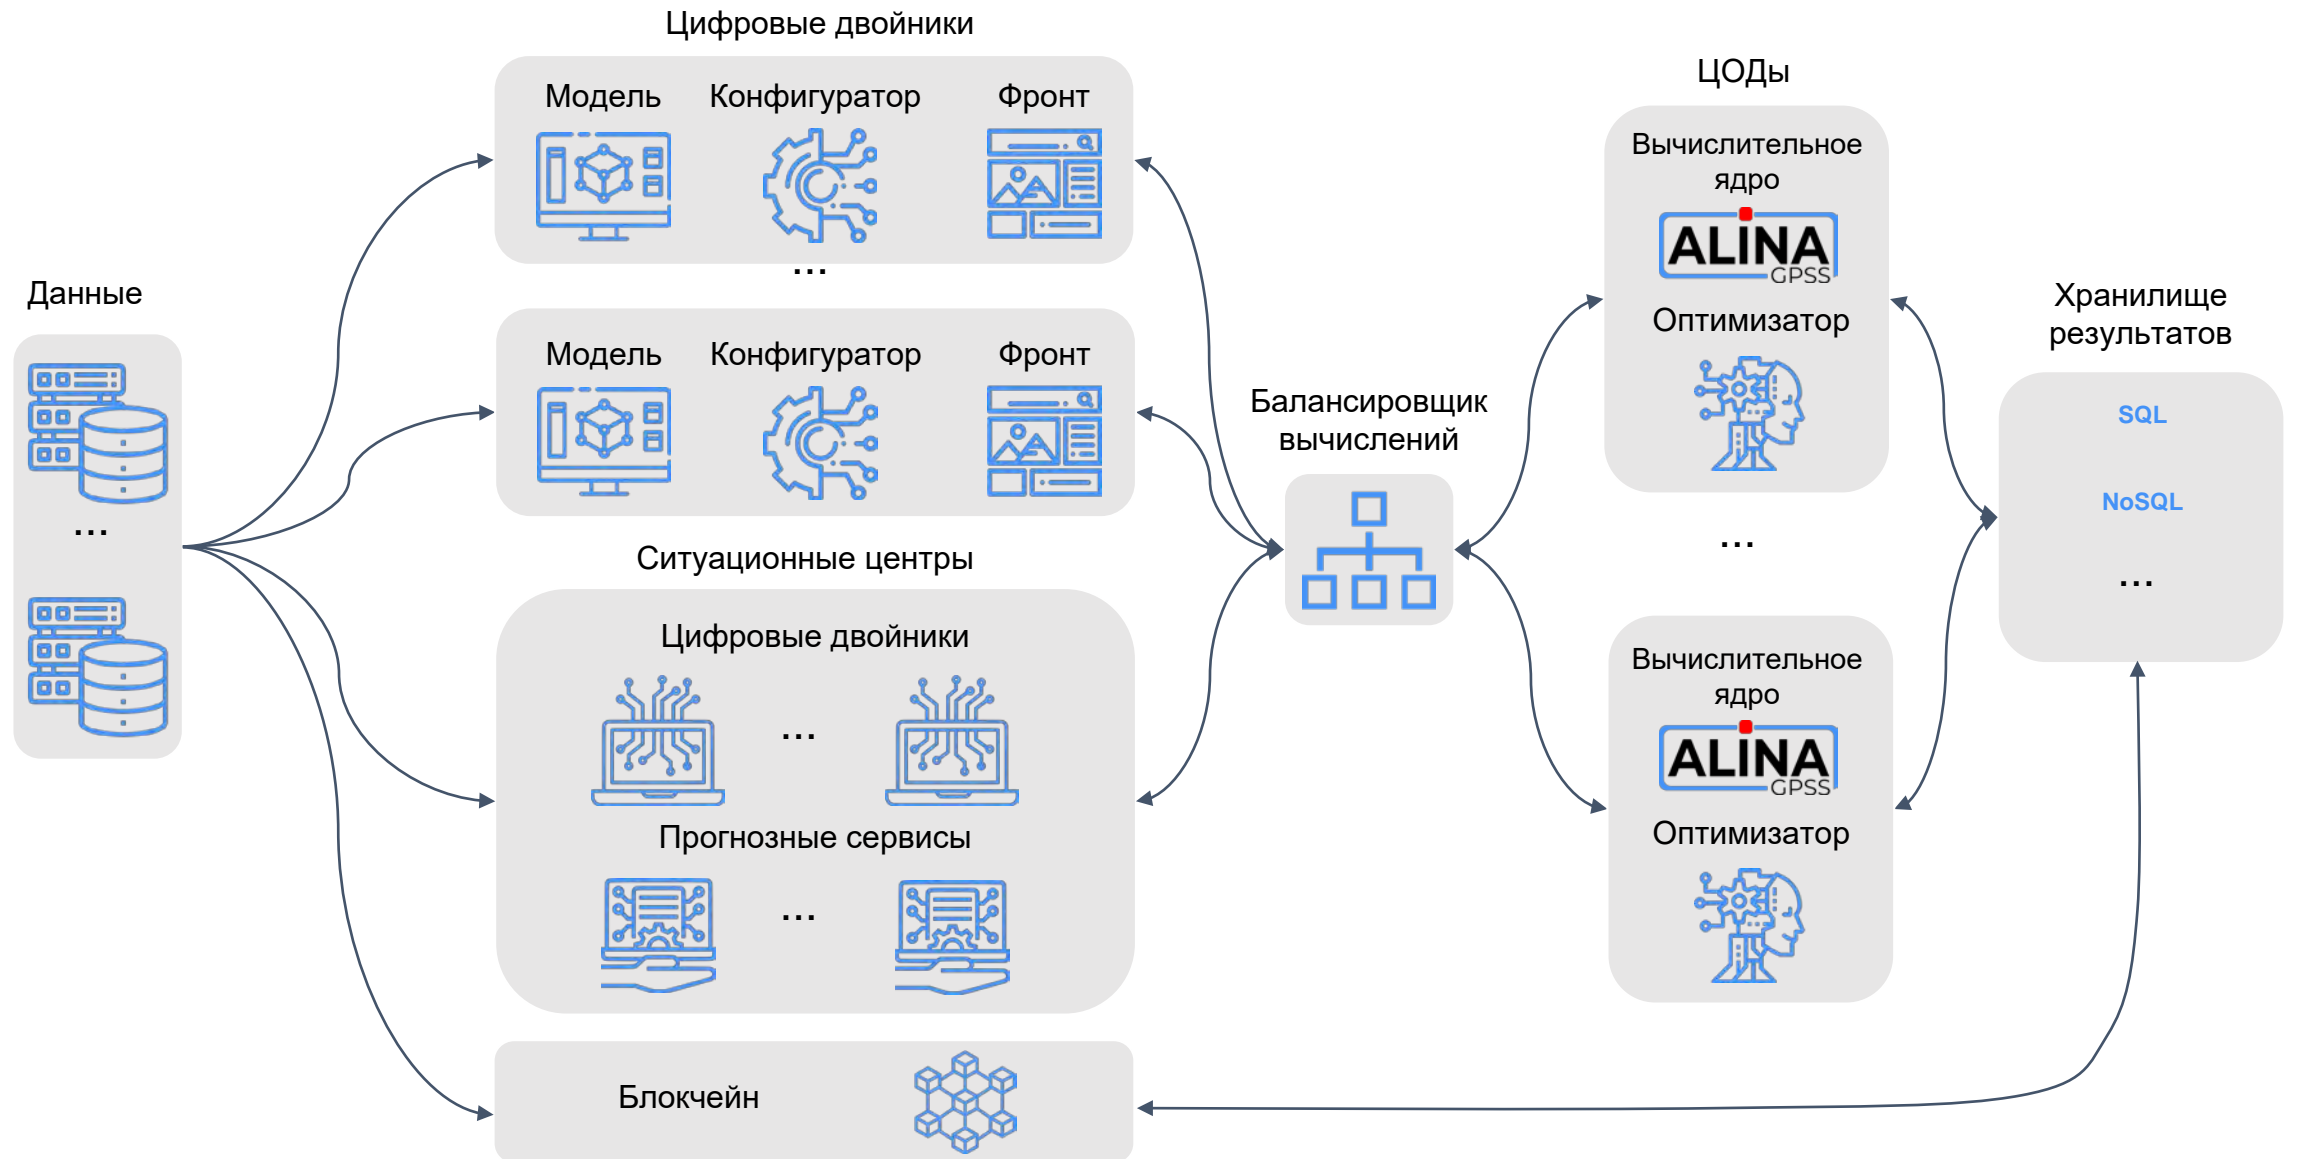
Цифровые двойники

Модель Конфигуратор Фронт

...

Модель Конфигуратор Фронт

Данные

...

Ситуационные центры

Цифровые двойники

...

Прогнозные сервисы

...

Блокчейн

Балансировщик вычислений

ЦОДы

Вычислительное ядро

ALINA GPSS

Оптимизатор

...

Вычислительное ядро

ALINA GPSS

Оптимизатор

Хранилище результатов

SQL

NoSQL

...